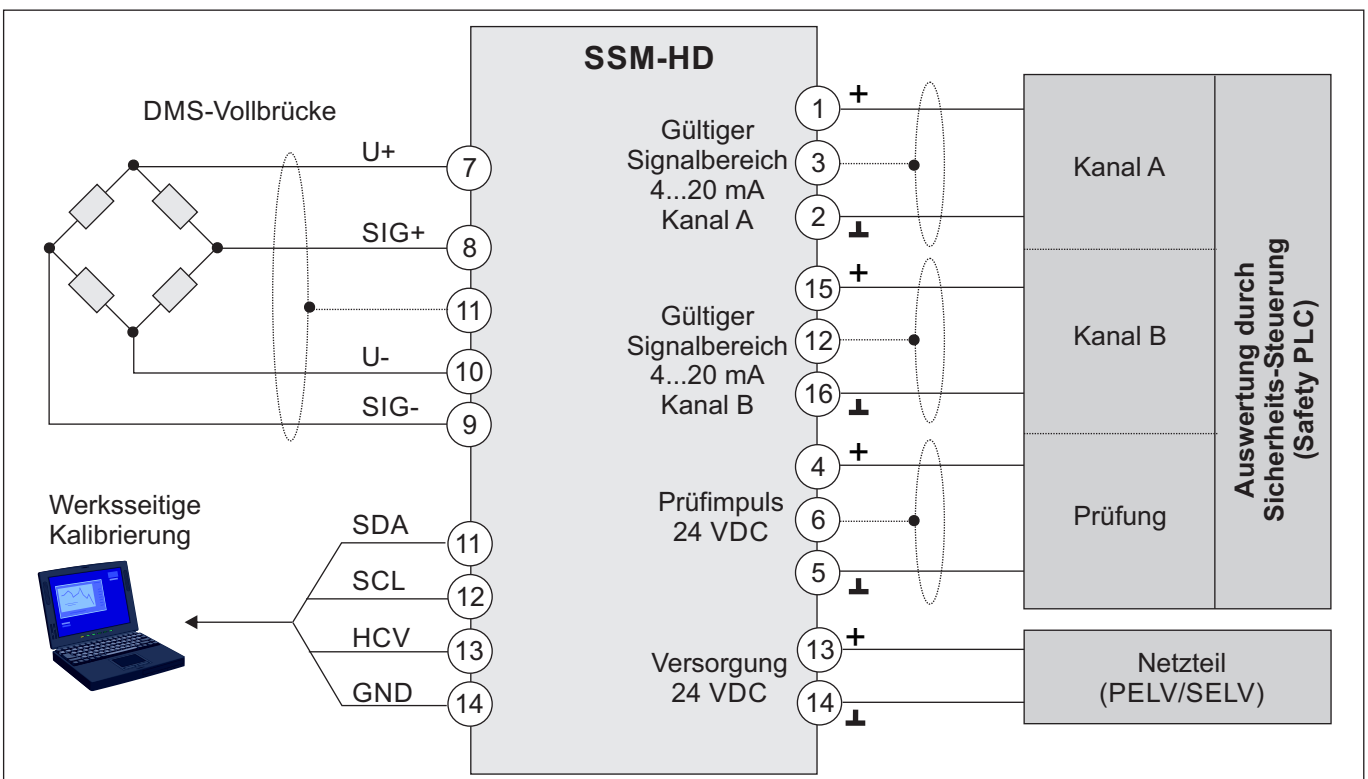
SSM-HD

DMS-Vollbrücke

U+ 7
SIG+ 8
11
U- 10
SIG- 9

Werksseitige Kalibrierung

SDA 11
SCL 12
HCV 13
GND 14

Gültiger Signalbereich 4...20 mA Kanal A
1 +
3
2 ⊥

Gültiger Signalbereich 4...20 mA Kanal B
15 +
12
16 ⊥

Prüfimpuls 24 VDC
4 +
6
5 ⊥

Versorgung 24 VDC
13 +
14 ⊥

Kanal A

Kanal B

Prüfung

Auswertung durch Sicherheits-Steuerung (Safety PLC)

Netzteil (PELV/SELV)